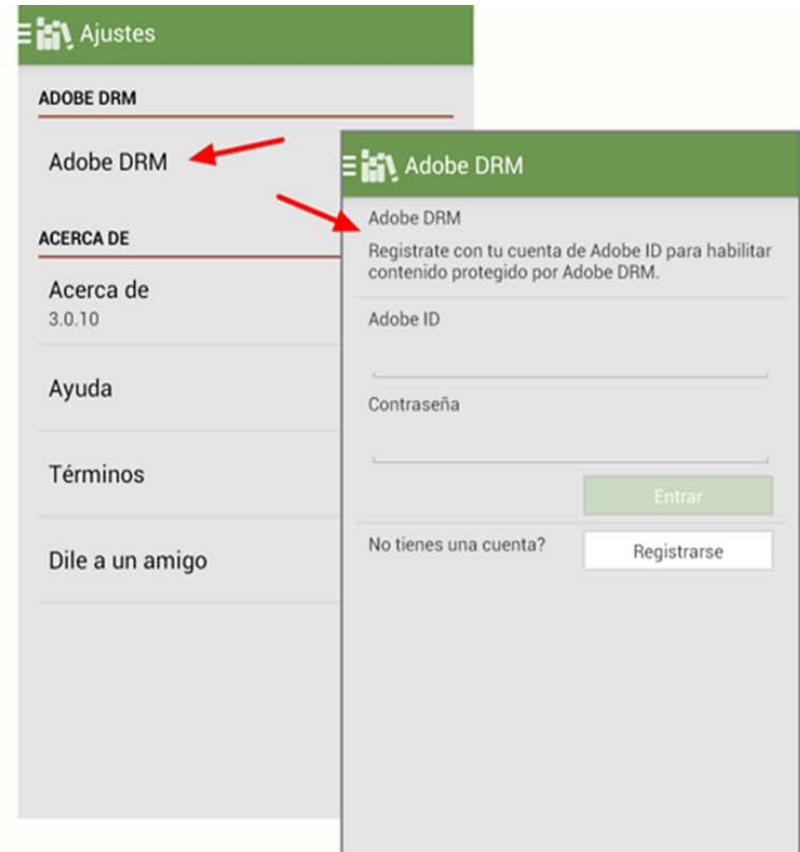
Ajustes

ADOBE DRM

Adobe DRM

ACERCA DE

Acerca de
3.0.10

Ayuda

Términos

Dile a un amigo

Adobe DRM

Adobe DRM
Registrate con tu cuenta de Adobe ID para habilitar contenido protegido por Adobe DRM.

Adobe ID

Contraseña

Entrar

No tienes una cuenta?

Registrarse